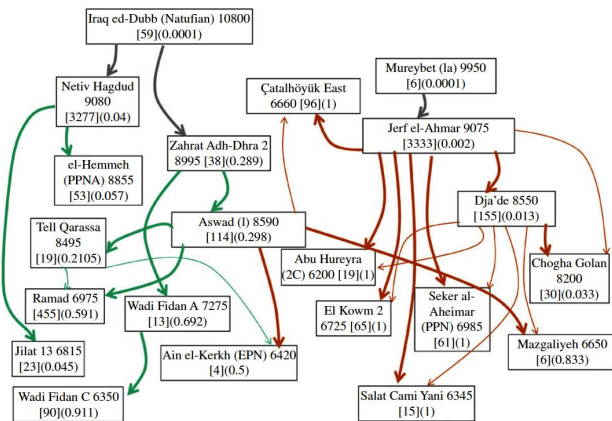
Iraq ed-Dubb (Natufian) 10800
[59](0.0001)

Netiv Hagdud
9080
[3277](0.04)

Zahrat Adh-Dhra 2
8995 [38](0.289)

el-Hemmeh
(PPNA) 8855
[53](0.057)

Mureybet (Ia) 9950
[6](0.0001)

Çatalhöyük East
6660 [96](1)

Jerf el-Ahmar 9075
[3333](0.002)

Dja'de 8550
[155](0.013)

Tell Qarassa
8495
[19](0.2105)

Aswad (I) 8590
[114](0.298)

Abu Hureyra
(2C) 6200 [19](1)

Chogha Golan
8200
[30](0.033)

Ramad 6975
[455](0.591)

Wadi Fidan A 7275
[13](0.692)

El Kowm 2
6725 [65](1)

Seker al-Aheimar
(PPN) 6985
[61](1)

Mazgaliyeh 6650
[6](0.833)

Jilat 13 6815
[23](0.045)

Ain el-Kerkh (EPN) 6420
[4](0.5)

Wadi Fidan C 6350
[90](0.911)

Salat Cami Yani 6345
[15](1)